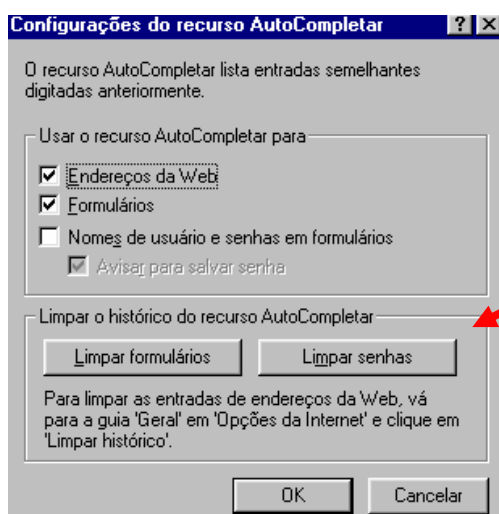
Configurações do recurso AutoCompletar ? X

O recurso AutoCompletar lista entradas semelhantes digitadas anteriormente.

Usar o recurso AutoCompletar para

Endereços da Web

Formulários

Nomes de usuário e senhas em formulários

Avisar para salvar senha

Limpar o histórico do recurso AutoCompletar

Limpar formulários

Limpar senhas

Para limpar as entradas de endereços da Web, vá para a guia 'Geral' em 'Opções da Internet' e clique em 'Limpar histórico'.

OK

Cancelar